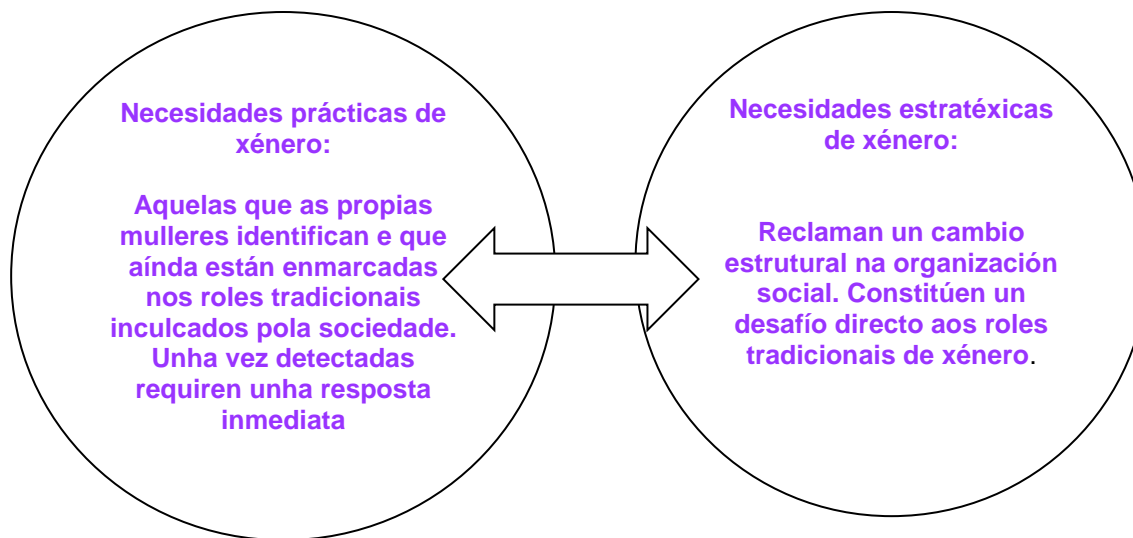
Necesidades prácticas de xénero:

Aquelas que as propias mulleres identifican e que aínda están enmarcadas nos roles tradicionais inculcados pola sociedade. Unha vez detectadas requiren unha resposta inmediata

Necesidades estratéxicas de xénero:

Reclaman un cambio estrutural na organización social. Constitúen un desafío directo aos roles tradicionais de xénero.